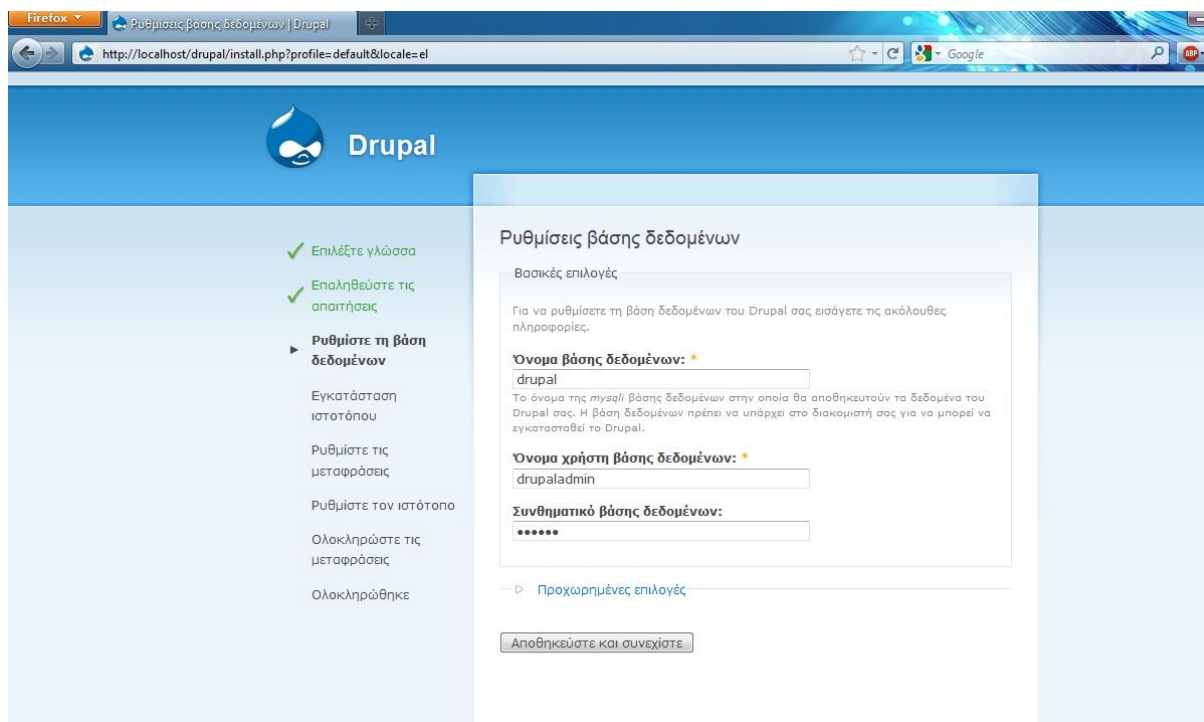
Firefox
Ρυθμίσεις βάσης δεδομένων | Drupal
http://localhost/drupal/install.php?profile=default&locale=el
Google

Drupal

Επιλέξτε γλώσσα
Επαληθεύστε τις απαιτήσεις
Ρυθμίστε τη βάση δεδομένων
Εγκατάσταση ιστοτόπου
Ρυθμίστε τις μεταφράσεις
Ρυθμίστε τον ιστότοπο
Ολοκληρώστε τις μεταφράσεις
Ολοκληρώθηκε

Ρυθμίσεις βάσης δεδομένων

Βασικές επιλογές

Για να ρυθμίσετε τη βάση δεδομένων του Drupal σας εισάγετε τις ακόλουθες πληροφορίες.

Όνομα βάσης δεδομένων: *
drupal
Το όνομα της mysqli βάσης δεδομένων στην οποία θα αποθηκευτούν τα δεδομένα του Drupal σας. Η βάση δεδομένων πρέπει να υπάρχει στο διακομιστή σας για να μπορεί να εγκατασταθεί το Drupal.

Όνομα χρήστη βάσης δεδομένων: *
drupaladmin

Συνθηματικό βάσης δεδομένων:
••••••

Προχωρημένες επιλογές

Αποθηκεύστε και συνεχίστε